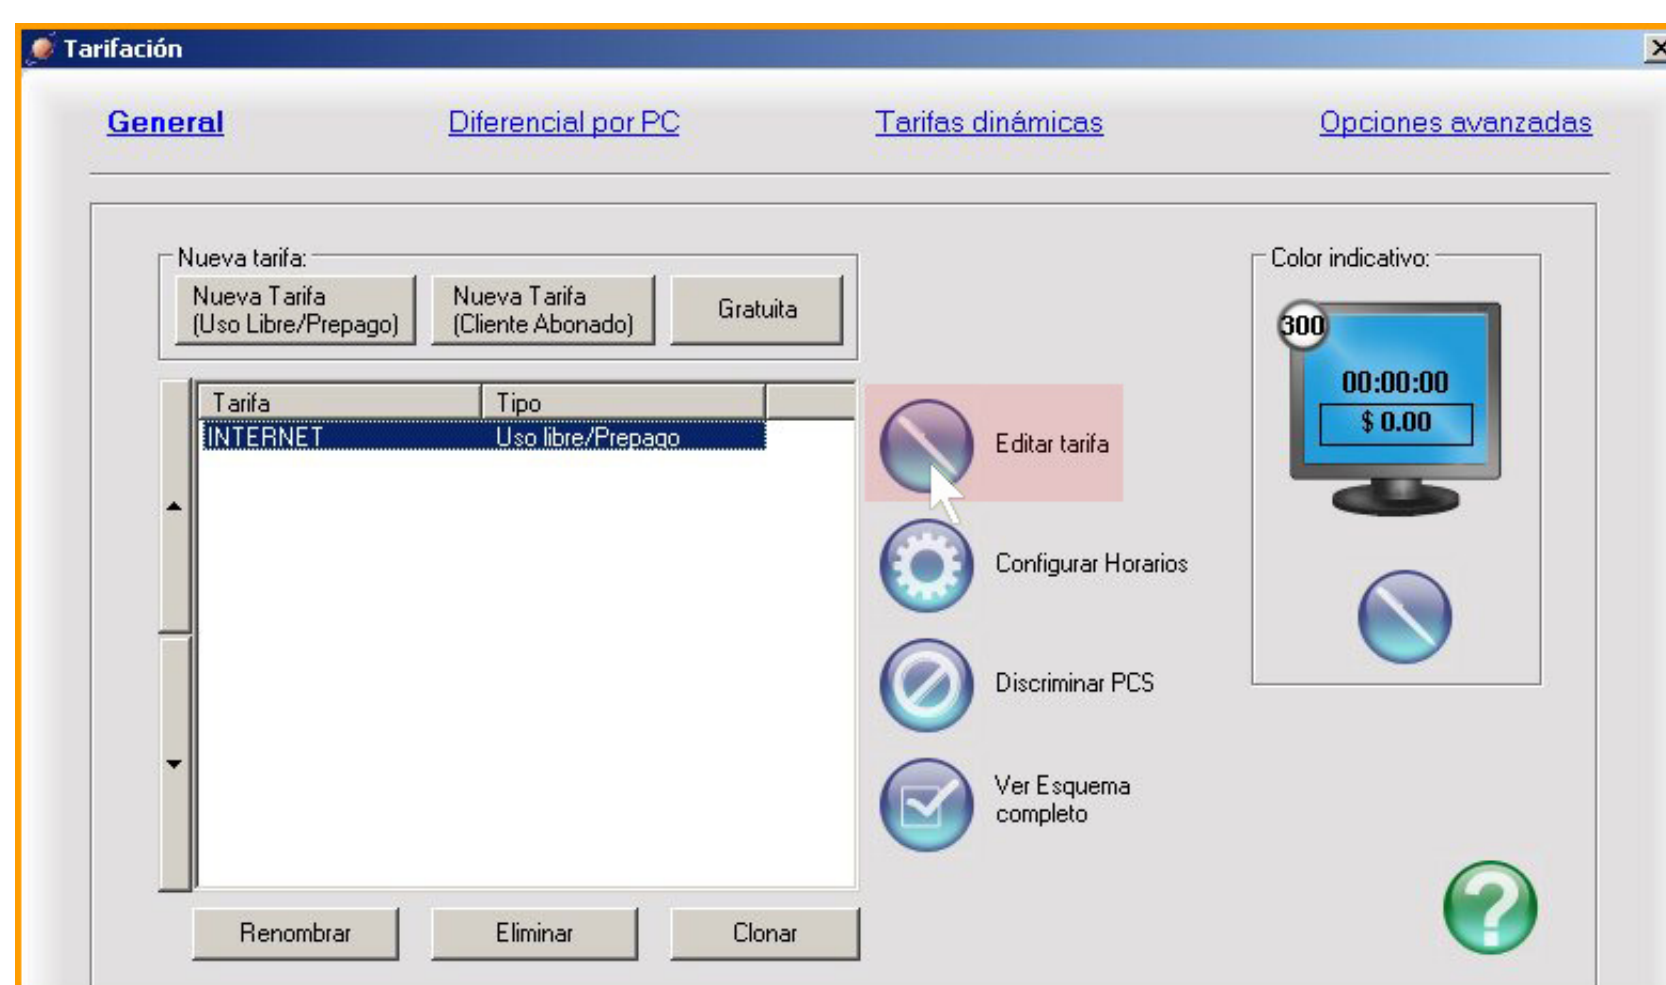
Tarifación

General
Diferencial por PC
Tarifas dinámicas
Opciones avanzadas

Nueva tarifa:
Nueva Tarifa (Uso Libre/Prepago)
Nueva Tarifa (Cliente Abonado)
Gratuita

| Tarifa | Tipo |
|---|---|
| INTERNET | Uso libre/Prepago |

Editar tarifa
Configurar Horarios
Discriminar PCS
Ver Esquema completo

Color indicativo:
300
00:00:00
$ 0.00

Renombrar
Eliminar
Clonar